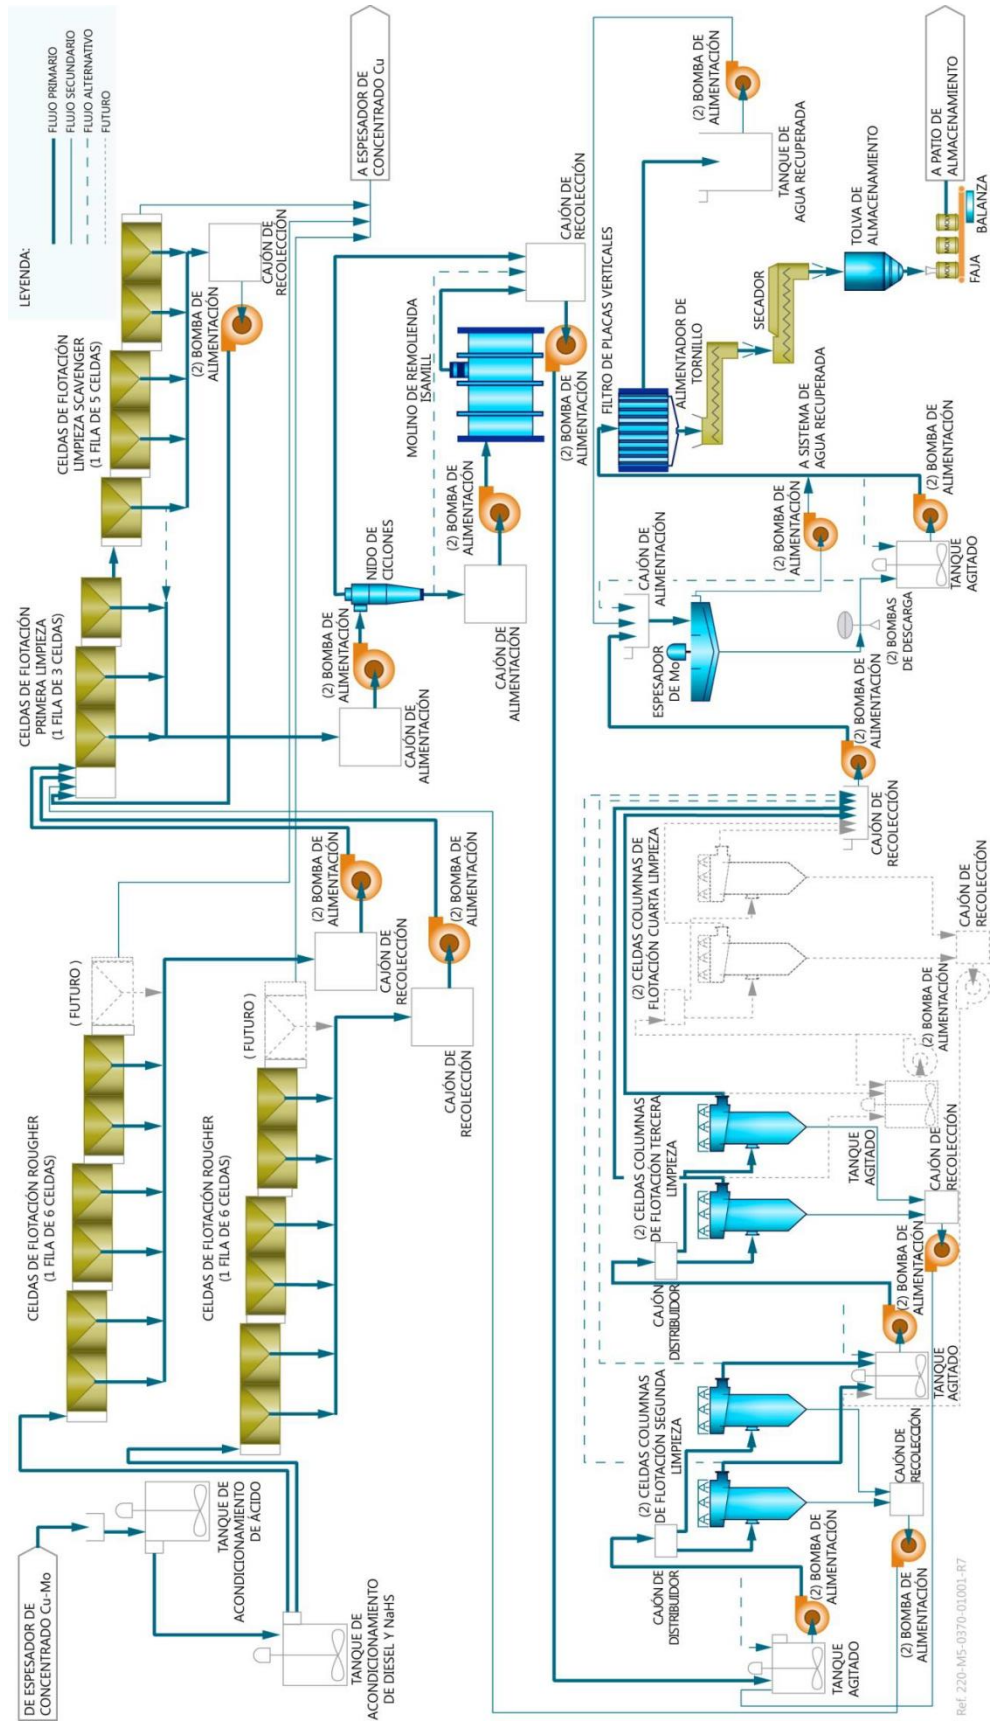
LEYENDA:
FLUJO PRIMARIO
FLUJO SECUNDARIO
FLUJO ALTERNATIVO
FUTURO

A ESPESADOR DE CONCENTRADO Cu

CELDAS DE FLOTACIÓN LIMPIEZA SCAVENGER (1 FILA DE 5 CELDAS)

CAJÓN DE RECOLECCIÓN

(2) BOMBA DE ALIMENTACIÓN

CELDAS DE FLOTACIÓN PRIMERA LIMPIEZA (1 FILA DE 3 CELDAS)

NIDO DE CICLONES

(2) BOMBA DE ALIMENTACIÓN

CAJÓN DE ALIMENTACIÓN

MOLINO DE REMOLIENDA ISAMILL

(2) BOMBA DE ALIMENTACIÓN

CAJÓN DE ALIMENTACIÓN

CAJÓN DE RECOLECCIÓN

(2) BOMBA DE ALIMENTACIÓN

FILTRO DE PLACAS VERTICALES

ALIMENTADOR DE TORNILLO

SECADOR

(2) BOMBA DE ALIMENTACIÓN

TANQUE DE AGUA RECUPERADA

TOLVA DE ALMACENAMIENTO

A PATIO DE ALMACENAMIENTO

BALANZA

FAJA

A SISTEMA DE AGUA RECUPERADA

(2) BOMBA DE ALIMENTACIÓN

(2) BOMBA DE ALIMENTACIÓN

TANQUE AGITADO

CAJÓN DE ALIMENTACIÓN

ESPESADOR DE Mo

(2) BOMBAS DE DESCARGA

(2) BOMBA DE ALIMENTACIÓN

CAJÓN DE RECOLECCIÓN

(2) CELDAS COLUMNAS DE FLOTACIÓN CUARTA LIMPIEZA

CAJÓN DE RECOLECCIÓN

(2) BOMBA DE ALIMENTACIÓN

TANQUE AGITADO

CAJÓN DE RECOLECCIÓN

(2) CELDAS COLUMNAS DE FLOTACIÓN TERCERA LIMPIEZA

CAJÓN DISTRIBUIDOR

(2) BOMBA DE ALIMENTACIÓN

TANQUE AGITADO

CAJÓN DE RECOLECCIÓN

(2) CELDAS COLUMNAS DE FLOTACIÓN SEGUNDA LIMPIEZA

CAJÓN DE DISTRIBUIDOR

(2) BOMBA DE ALIMENTACIÓN

TANQUE AGITADO

(2) BOMBA DE ALIMENTACIÓN

(2) BOMBA DE ALIMENTACIÓN

(2) BOMBA DE ALIMENTACIÓN

CAJÓN DE RECOLECCIÓN

CAJÓN DE RECOLECCIÓN

( FUTURO )

( FUTURO )

CELDAS DE FLOTACIÓN ROUGHER (1 FILA DE 6 CELDAS)

CELDAS DE FLOTACIÓN ROUGHER (1 FILA DE 6 CELDAS)

DE ESPESADOR DE CONCENTRADO Cu-Mo

TANQUE DE ACONDICIONAMIENTO DE ÁCIDO

TANQUE DE ACONDICIONAMIENTO DE DIESEL Y NaHS

Ref. 220-M5-0370-01001-R7